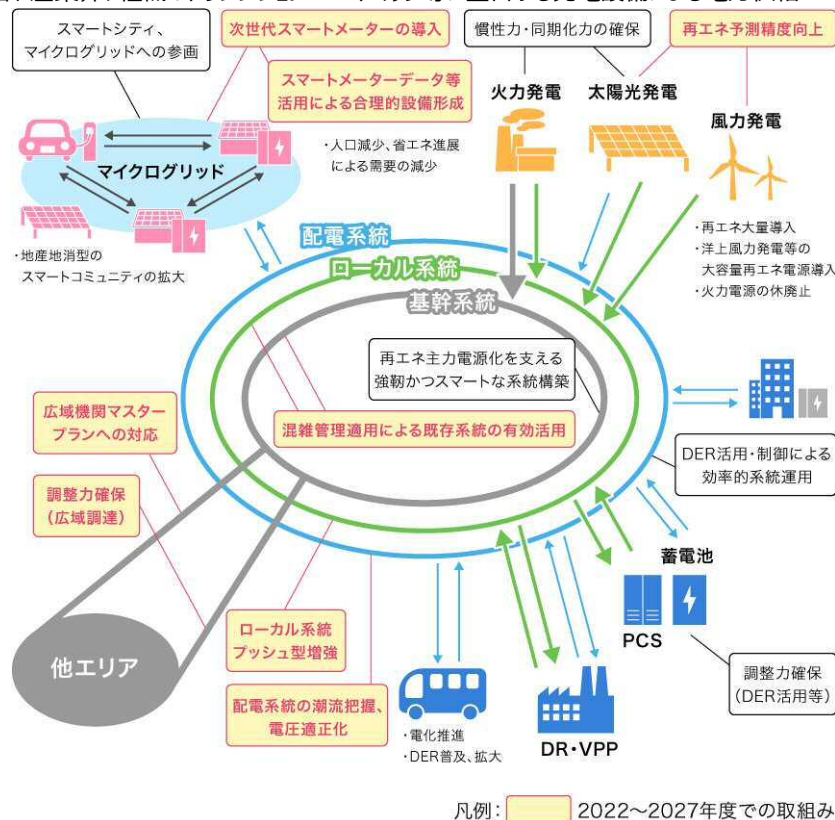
スマートシティ、マイクログリッドへの参画

次世代スマートメーターの導入

慣性力・同期化力の確保

再エネ予測精度向上

スマートメーターデータ等活用による合理的設備形成

火力発電

太陽光発電

風力発電

マイクログリッド

・人口減少、省エネ進展による需要の減少

・地産地消型のスマートコミュニティの拡大

配電系統

ローカル系統

基幹系統

・再エネ大量導入
・洋上風力発電等の大容量再エネ電源導入
・火力電源の休廃止

再エネ主力電源化を支える強靭かつスマートな系統構築

広域機関マスタープランへの対応

混雑管理適用による既存系統の有効活用

DER活用・制御による効率的系統運用

調整力確保（広域調達）

蓄電池

PCS

他エリア

ローカル系統プッシュ型増強

調整力確保（DER活用等）

配電系統の潮流把握、電圧適正化

・電化推進
・DER普及、拡大

DR・VPP

凡例： 2022～2027年度での取組み